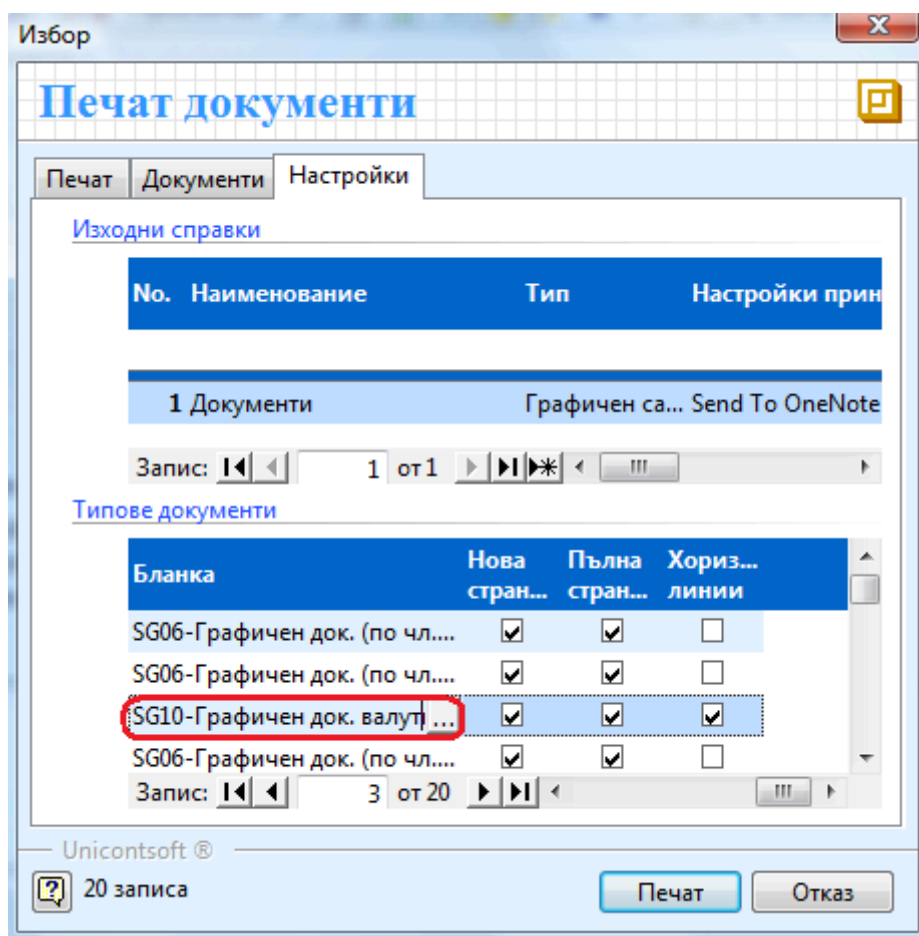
Избор

Печат документи

Печат | Документи | Настройки

Изходни справки

| No. | Наименование | Тип | Настройки прин |
|---|---|---|---|
| 1 | Документи | Графичен са... | Send To OneNote |

Запис: 1 от 1

Типове документи

| Бланка | Нова стран... | Пълна стран... | Хориз... линии |
|---|---|---|---|
| SG06-Графичен док. (по чл.... | ☑ | ☑ | ☐ |
| SG06-Графичен док. (по чл.... | ☑ | ☑ | ☐ |
| SG10-Графичен док. валут ... | ☑ | ☑ | ☑ |
| SG06-Графичен док. (по чл.... | ☑ | ☑ | ☐ |

Запис: 3 от 20

Unicontsoft ®

20 записа

Печат

Отказ